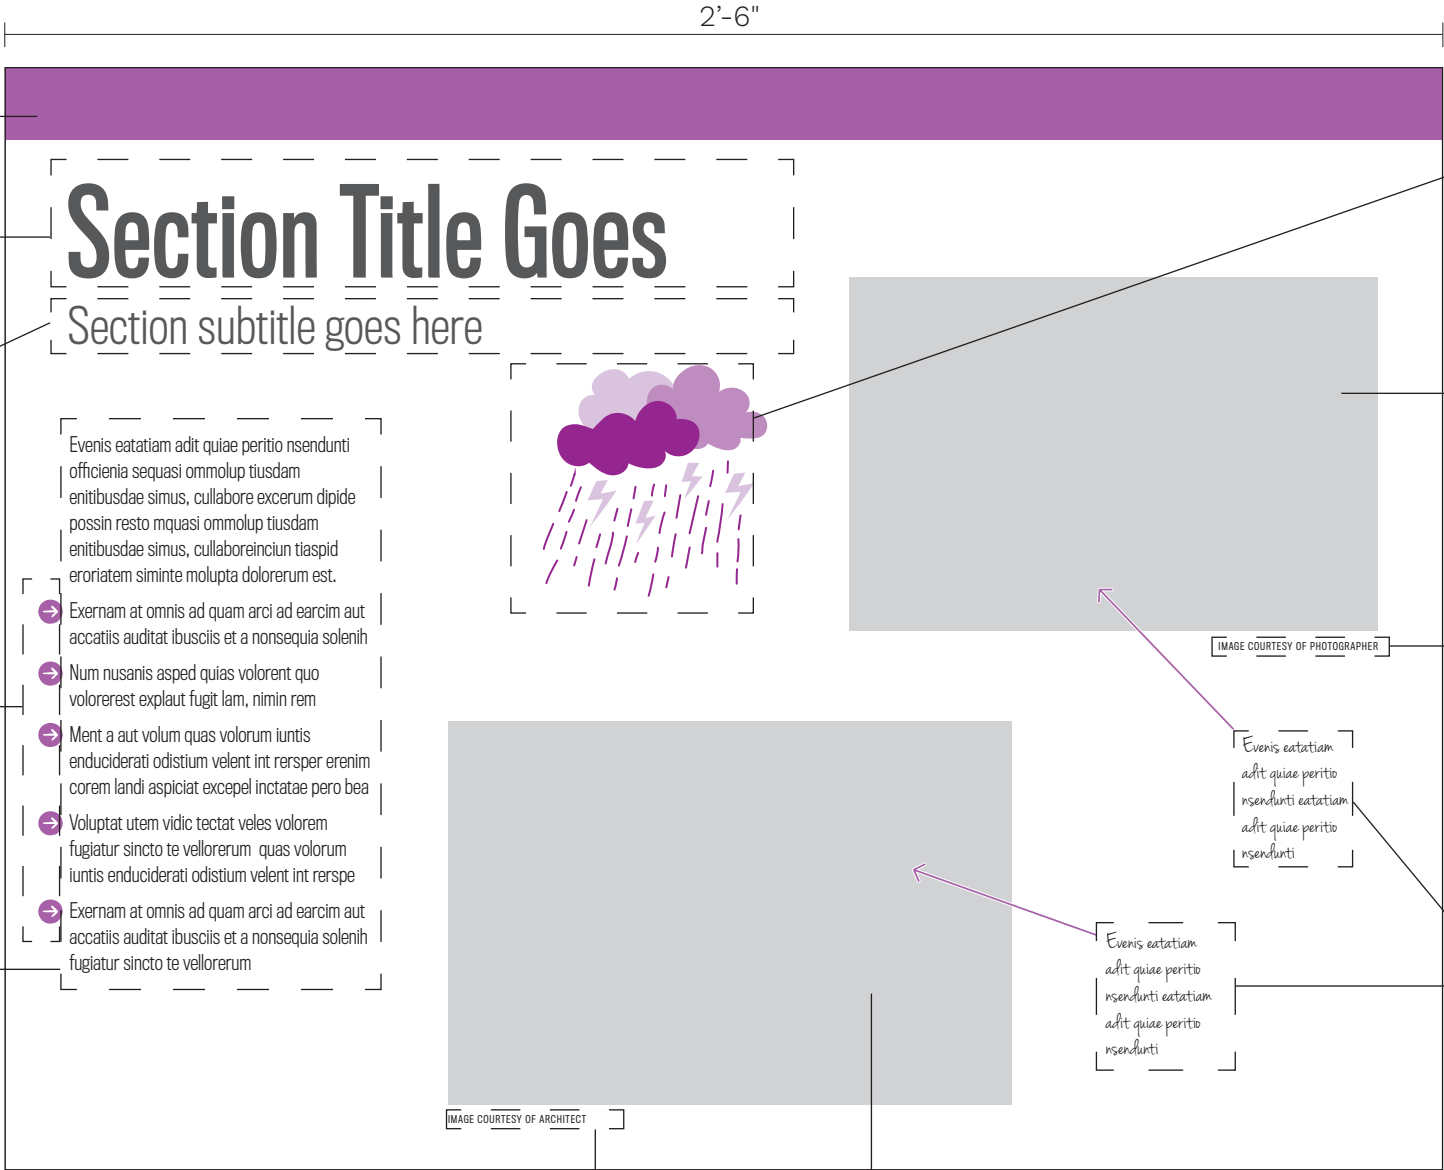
2'-6"

Section Title Goes

Section subtitle goes here

Evenis eatatiam adit quiae peritio nsendunti officienia sequasi ommolup tiusdam enitibusdae simus, cullabore excerum dipide possin resto mquasi ommolup tiusdam enitibusdae simus, cullaboreinciun tiaspid eroriatem siminte molupta dolorerum est.

Exernam at omnis ad quam arci ad earcim aut accatiis auditat ibusciis et a nonsequia solenih

Num nusanis asped quias volorent quo volorerest explaut fugit lam, nimin rem

Ment a aut volum quas volorum iuntis enduciderati odistium velent int rersper erenim corem landi aspiciat excepel inctatae pero bea

Voluptat utem vidic tectat veles volorem fugiatur sincto te vellorerum quas volorum iuntis enduciderati odistium velent int rersper

Exernam at omnis ad quam arci ad earcim aut accatiis auditat ibusciis et a nonsequia solenih fugiatur sincto te vellorerum

IMAGE COURTESY OF PHOTOGRAPHER

Evenis eatatiam adit quiae peritio nsendunti eatatiam adit quiae peritio nsendunti

Evenis eatatiam adit quiae peritio nsendunti eatatiam adit quiae peritio nsendunti

IMAGE COURTESY OF ARCHITECT